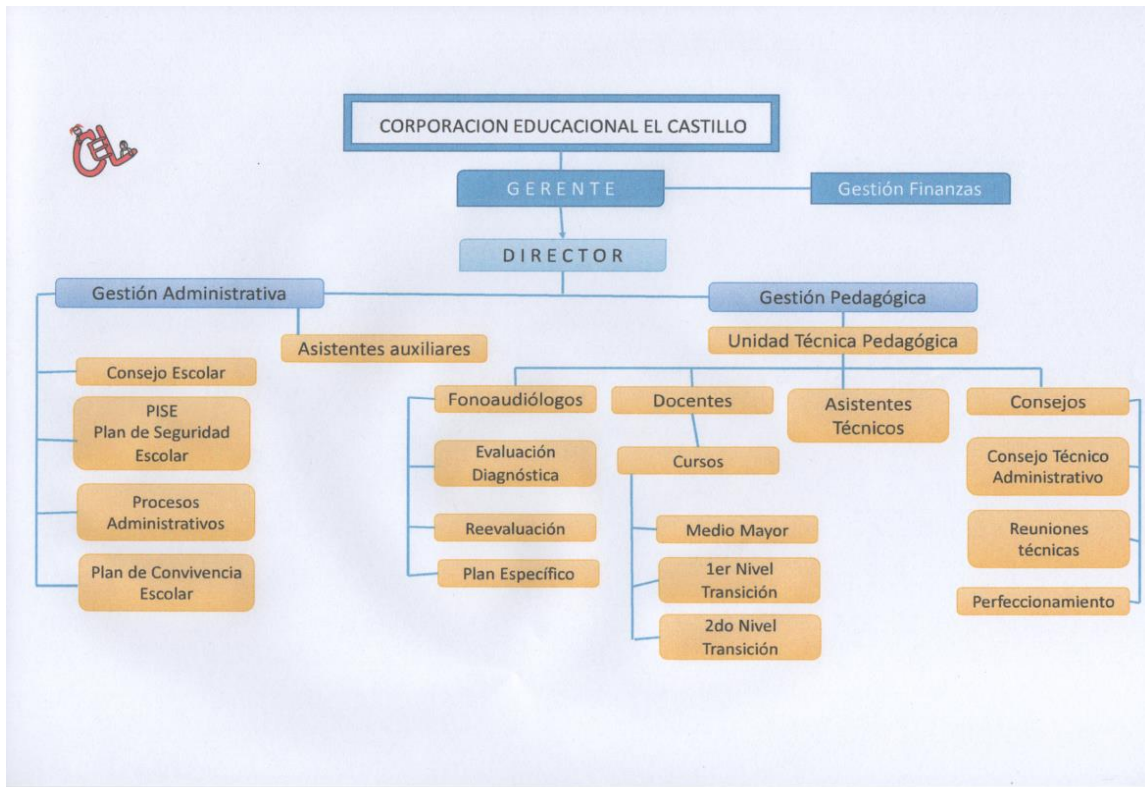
CEL

CORPORACION EDUCACIONAL EL CASTILLO

GERENTE

Gestión Finanzas

DIRECTOR

Gestión Administrativa

Asistentes auxiliares

Consejo Escolar

PISE
Plan de Seguridad Escolar

Procesos Administrativos

Plan de Convivencia Escolar

Gestión Pedagógica

Unidad Técnica Pedagógica

Fonoaudiólogos

Evaluación Diagnóstica

Reevaluación

Plan Específico

Docentes

Cursos

Medio Mayor

1er Nivel Transición

2do Nivel Transición

Asistentes Técnicos

Consejos

Consejo Técnico Administrativo

Reuniones técnicas

Perfeccionamiento